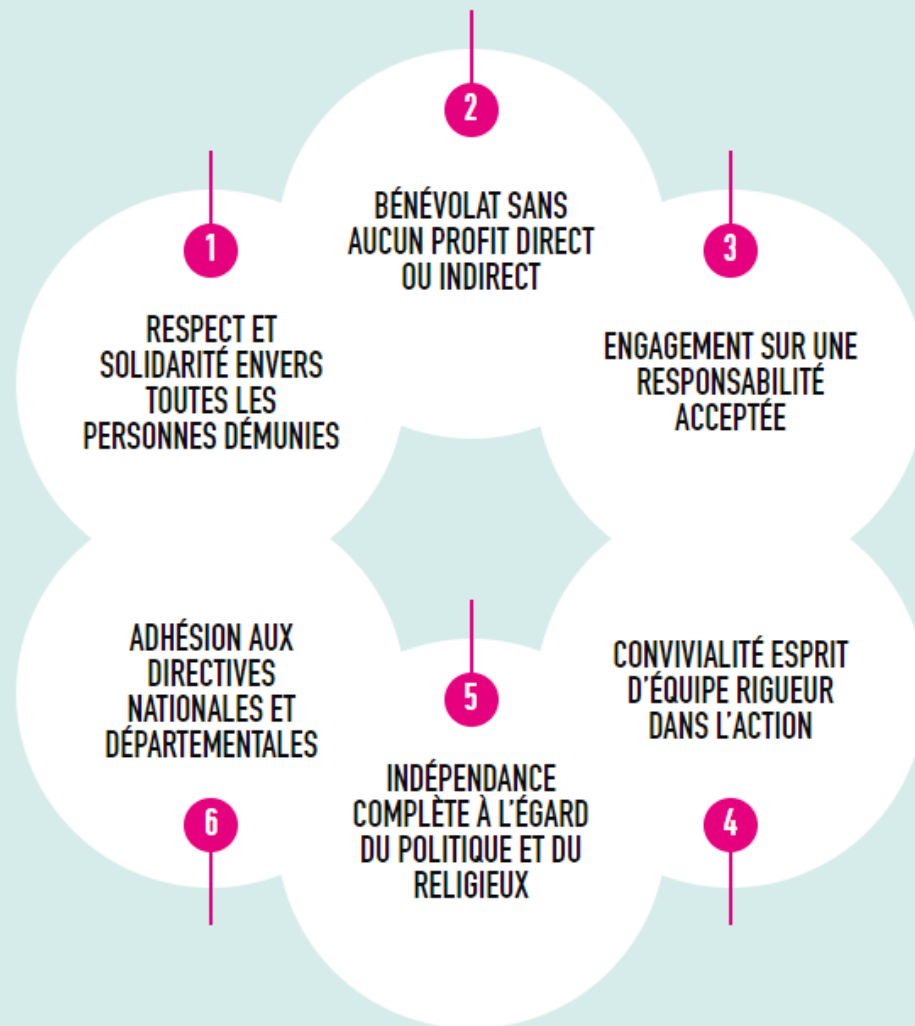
2

BÉNÉVOLAT SANS AUCUN PROFIT DIRECT OU INDIRECT

1

RESPECT ET SOLIDARITÉ ENVERS TOUTES LES PERSONNES DÉMUNIES

3

ENGAGEMENT SUR UNE RESPONSABILITÉ ACCEPTÉE

ADHÉSION AUX DIRECTIVES NATIONALES ET DÉPARTEMENTALES

6

5

INDÉPENDANCE COMPLÈTE À L'ÉGARD DU POLITIQUE ET DU RELIGIEUX

CONVIVIALITÉ ESPRIT D'ÉQUIPE RIGUEUR DANS L'ACTION

4